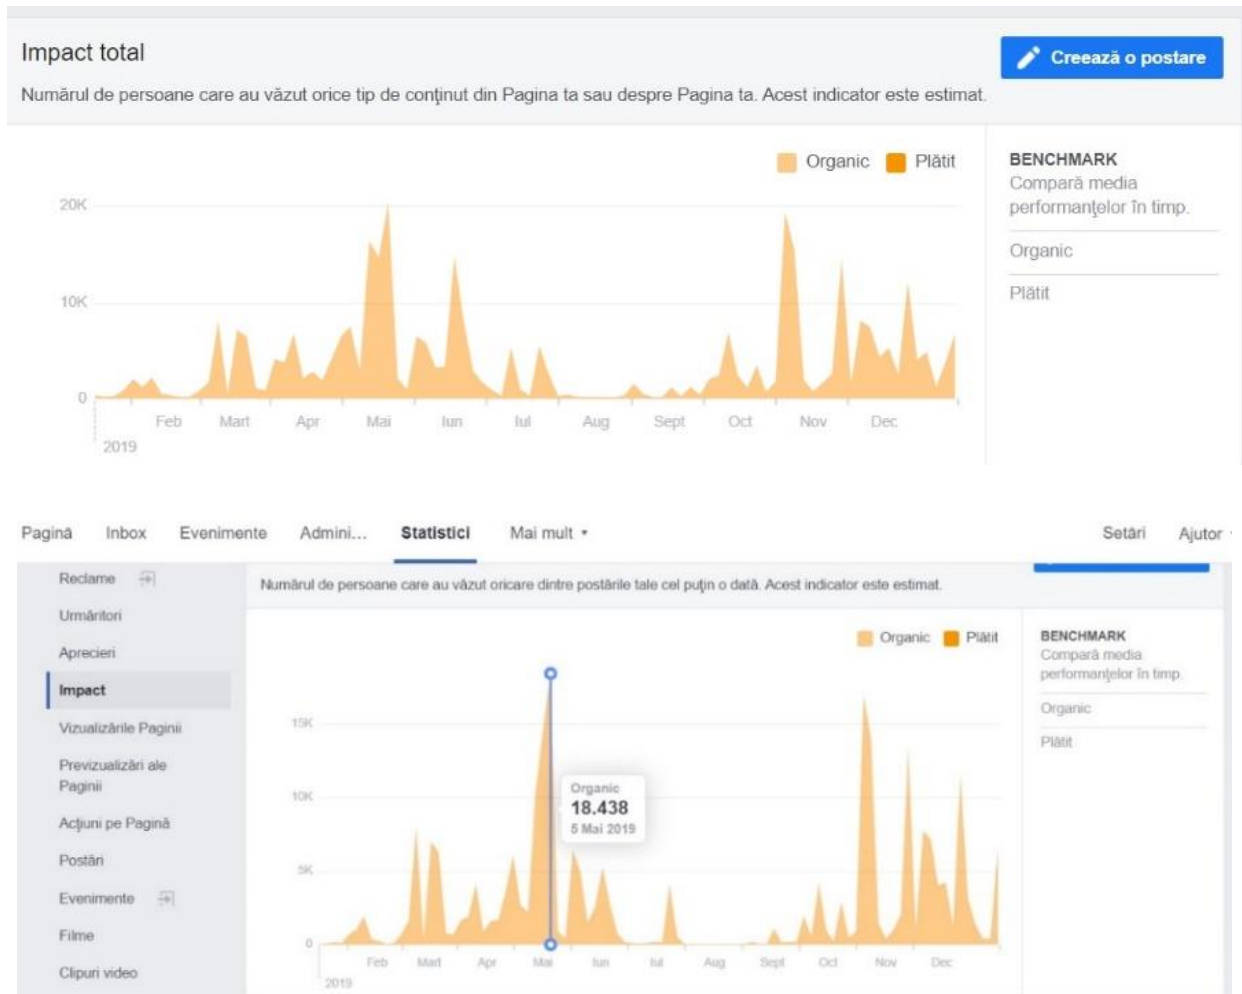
Impact total

Creează o postare

Numărul de persoane care au văzut orice tip de conţinut din Pagina ta sau despre Pagina ta. Acest indicator este estimat.

Organic Plătit

20K
10K
0
Feb Mart Apr Mai Iun Iul Aug Sept Oct Nov Dec
2019

BENCHMARK
Compară media performanţelor în timp.
Organic
Plătit

Pagină Inbox Evenimente Admini... Statistici Mai mult ▾ Setări Ajutor

Reclame
Urmăritori
Aprecieri
Impact
Vizualizările Paginii
Previzualizări ale Paginii
Acţiuni pe Pagină
Postări
Evenimente
Filme
Clipuri video

Numărul de persoane care au văzut oricare dintre postările tale cel puţin o dată. Acest indicator este estimat.

Organic Plătit

15K
10K
5K
0

Organic
18.438
5 Mai 2019

Feb Mart Apr Mai Iun Iul Aug Sept Oct Nov Dec
2019

BENCHMARK
Compară media performanţelor în timp
Organic
Plătit